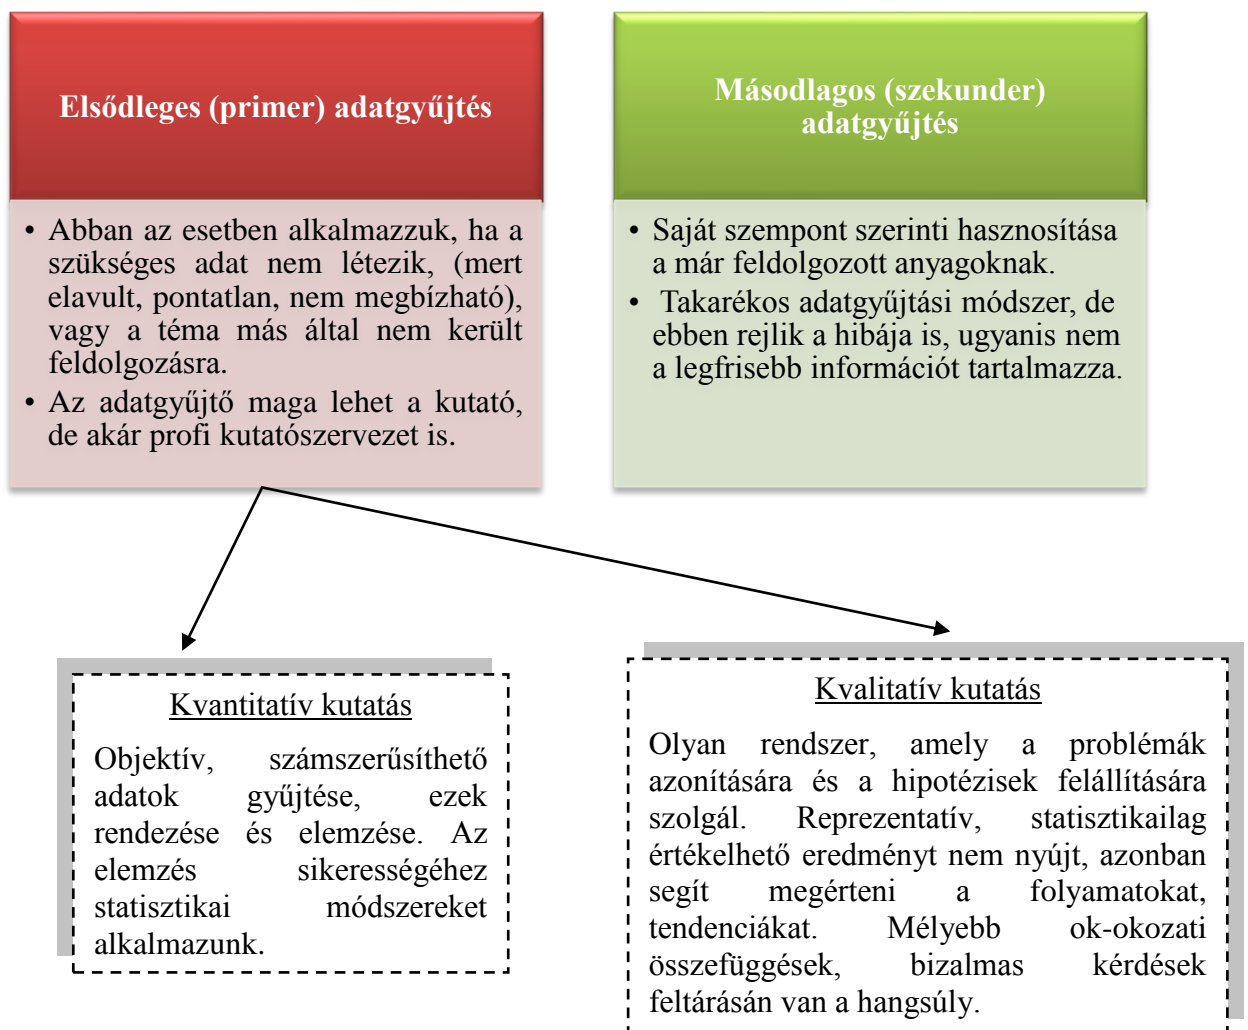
Elsődleges (primer) adatgyűjtés

• Abban az esetben alkalmazzuk, ha a szükséges adat nem létezik, (mert elavult, pontatlan, nem megbízható), vagy a téma más által nem került feldolgozásra.
• Az adatgyűjtő maga lehet a kutató, de akár profi kutatószervezet is.

Másodlagos (szekunder) adatgyűjtés

• Saját szempont szerinti hasznosítása a már feldolgozott anyagoknak.
• Takarékos adatgyűjtési módszer, de ebben rejlik a hibája is, ugyanis nem a legfrisebb információt tartalmazza.

Kvantitatív kutatás

Objektív, számszerűsíthető adatok gyűjtése, ezek rendezése és elemzése. Az elemzés sikerességéhez statisztikai módszereket alkalmazunk.

Kvalitatív kutatás

Olyan rendszer, amely a problémák azonítására és a hipotézisek felállítására szolgál. Reprezentatív, statisztikailag értékelhető eredményt nem nyújt, azonban segít megérteni a folyamatokat, tendenciákat. Mélyebb ok-okozati összefüggések, bizalmas kérdések feltárásán van a hangsúly.